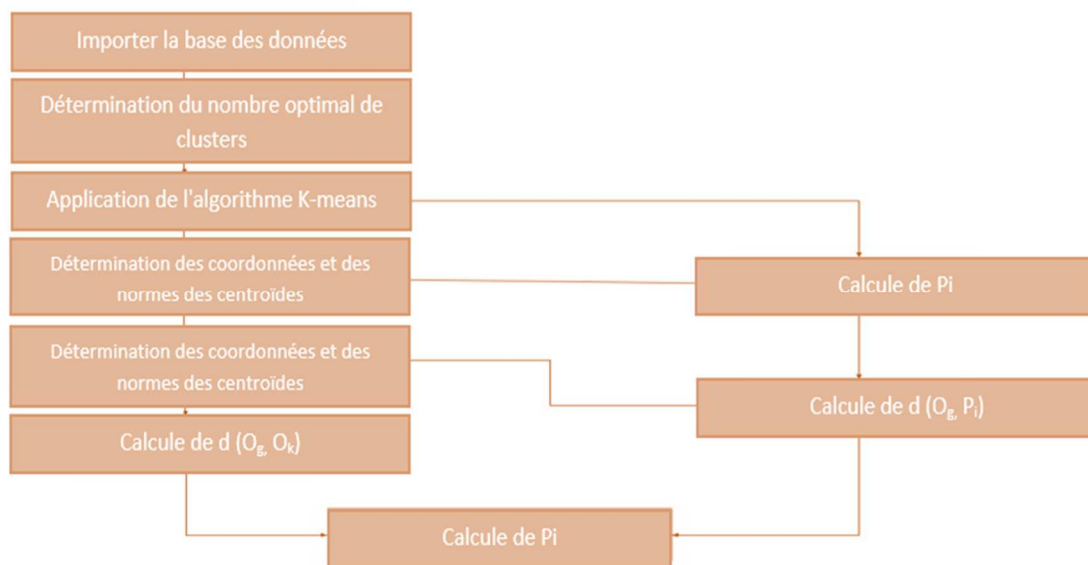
Importer la base des données

Détermination du nombre optimal de clusters

Application de l'algorithme K-means

Détermination des coordonnées et des normes des centroïdes

Détermination des coordonnées et des normes des centroïdes

Calcule de d ($O_g$, $O_k$)

Calcule de Pi

Calcule de d ($O_g$, $P_i$)

Calcule de Pi